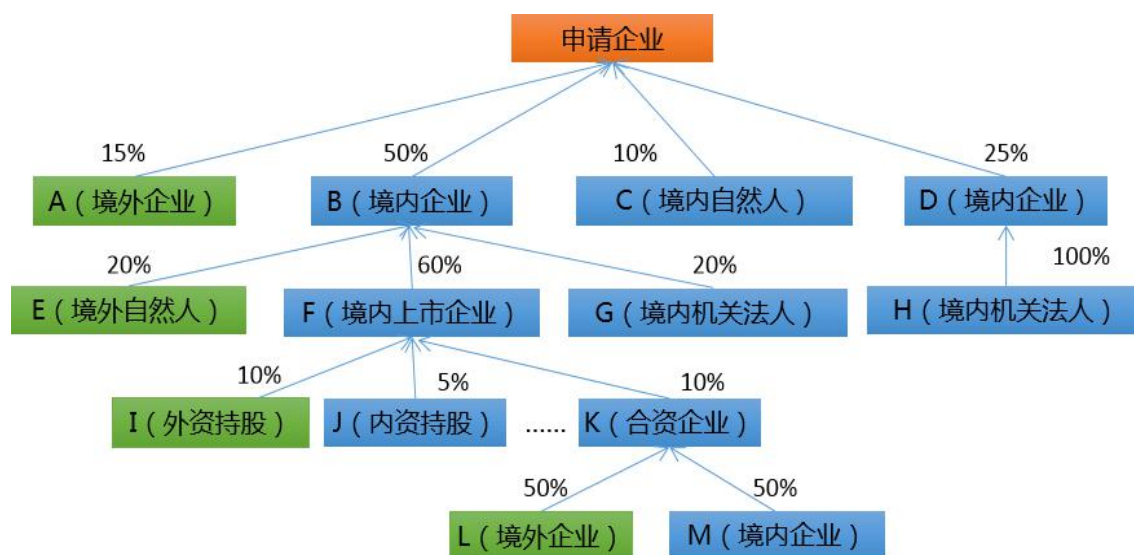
申请企业

15%
A（境外企业）

50%
B（境内企业）

10%
C（境内自然人）

25%
D（境内企业）

20%
E（境外自然人）

60%
F（境内上市企业）

20%
G（境内机关法人）

100%
H（境内机关法人）

10%
I（外资持股）

5%
J（内资持股）

......

10%
K（合资企业）

50%
L（境外企业）

50%
M（境内企业）